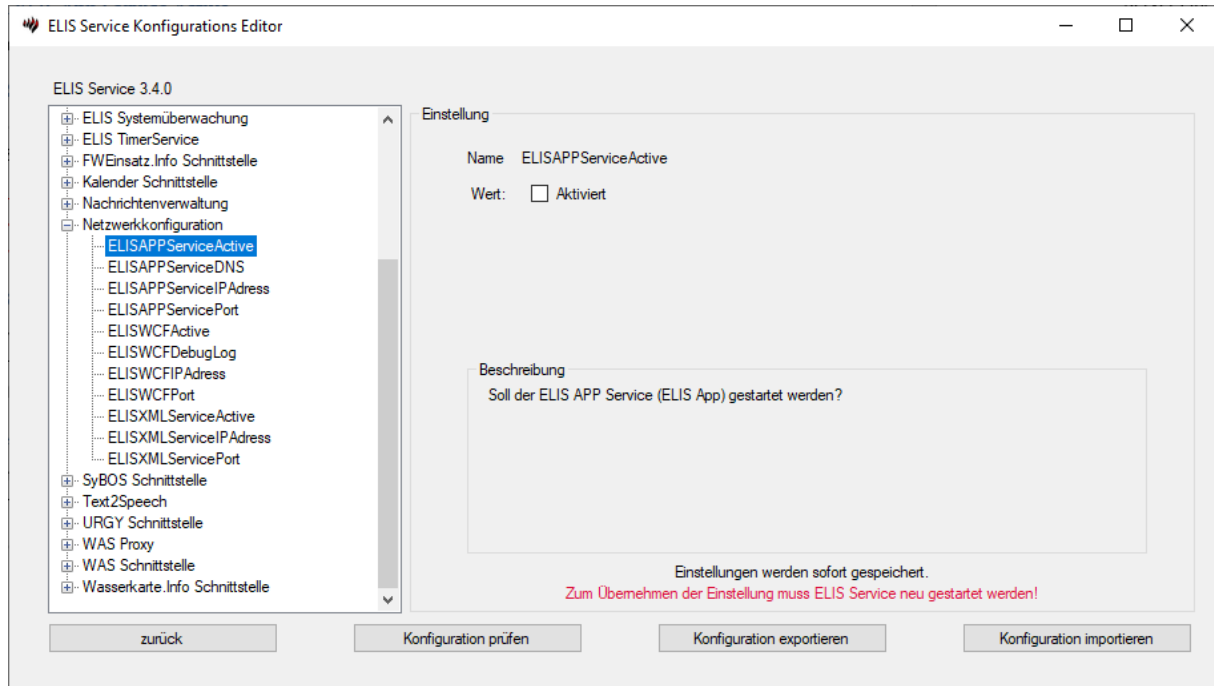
ELIS Service Konfigurations Editor

ELIS Service 3.4.0

ELIS Systemüberwachung
ELIS TimerService
FWEinsatz.Info Schnittstelle
Kalender Schnittstelle
Nachrichtenverwaltung
Netzwerkkonfiguration
ELISAPPServiceActive
ELISAPPServiceDNS
ELISAPPServiceIPAdress
ELISAPPServicePort
ELISWCFActive
ELISWCFDebugLog
ELISWCFIPAdress
ELISWCFPort
ELISXMLServiceActive
ELISXMLServiceIPAdress
ELISXMLServicePort
SyBOS Schnittstelle
Text2Speech
URGY Schnittstelle
WAS Proxy
WAS Schnittstelle
Wasserkarte.Info Schnittstelle

Einstellung

Name ELISAPPServiceActive

Wert: Aktiviert

Beschreibung

Soll der ELIS APP Service (ELIS App) gestartet werden?

Einstellungen werden sofort gespeichert.
Zum Übernehmen der Einstellung muss ELIS Service neu gestartet werden!

zurück
Konfiguration prüfen
Konfiguration exportieren
Konfiguration importieren